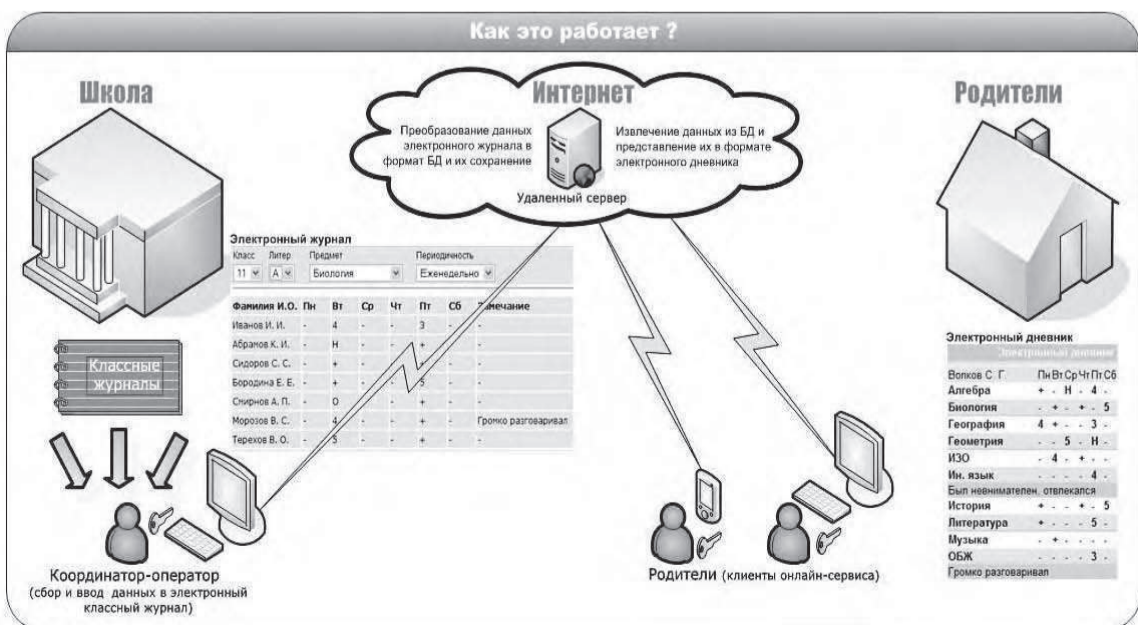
Как это работает ?

Школа

Интернет

Родители

Преобразование данных электронного журнала в формат БД и их сохранение

Извлечение данных из БД и представление их в формате электронного дневника

Удаленный сервер

Электронный журнал

Класс Литер Предмет Периодичность

11 А Биология Еженедельно

| Фамилия И.О. | Пн | Вт | Ср | Чт | Пт | Сб | Замечание |
|---|---|---|---|---|---|---|---|
| Иванов И. И. | - | 4 | - | - | 3 | - | - |
| Абрамов К. И. | - | Н | - | - | + | - | - |
| Сидоров С. С. | - | + | - | - | + | - | - |
| Бородина Е. Е. | - | + | - | - | 5 | - | - |
| Смирнов А. П. | - | О | - | - | + | - | - |
| Морозов В. С. | - | 4 | - | - | + | - | Громко разговаривал |
| Терехов В. О. | - | 5 | - | - | + | - | - |

Классные журналы

Координатор-оператор (сбор и ввод данных в электронный классный журнал)

Родители (клиенты онлайн-сервиса)

Электронный дневник

Электронный дневник

| Волков С. Г. | Пн | Вт | Ср | Чт | Пт | Сб |
|---|---|---|---|---|---|---|
| Алгебра | + | - | Н | - | 4 | - |
| Биология | - | + | - | + | - | 5 |
| География | 4 | + | - | - | 3 | - |
| Геометрия | - | - | 5 | - | Н | - |
| ИЗО | - | 4 | - | + | - | - |
| Ин. язык | - | - | - | - | 4 | - |
| Был невнимателен, отвлекался | | | | | | |
| История | + | - | - | + | - | 5 |
| Литература | + | - | - | - | 5 | - |
| Музыка | - | + | - | - | - | - |
| ОБЖ | - | - | - | - | 3 | - |
| Громко разговаривал | | | | | | |